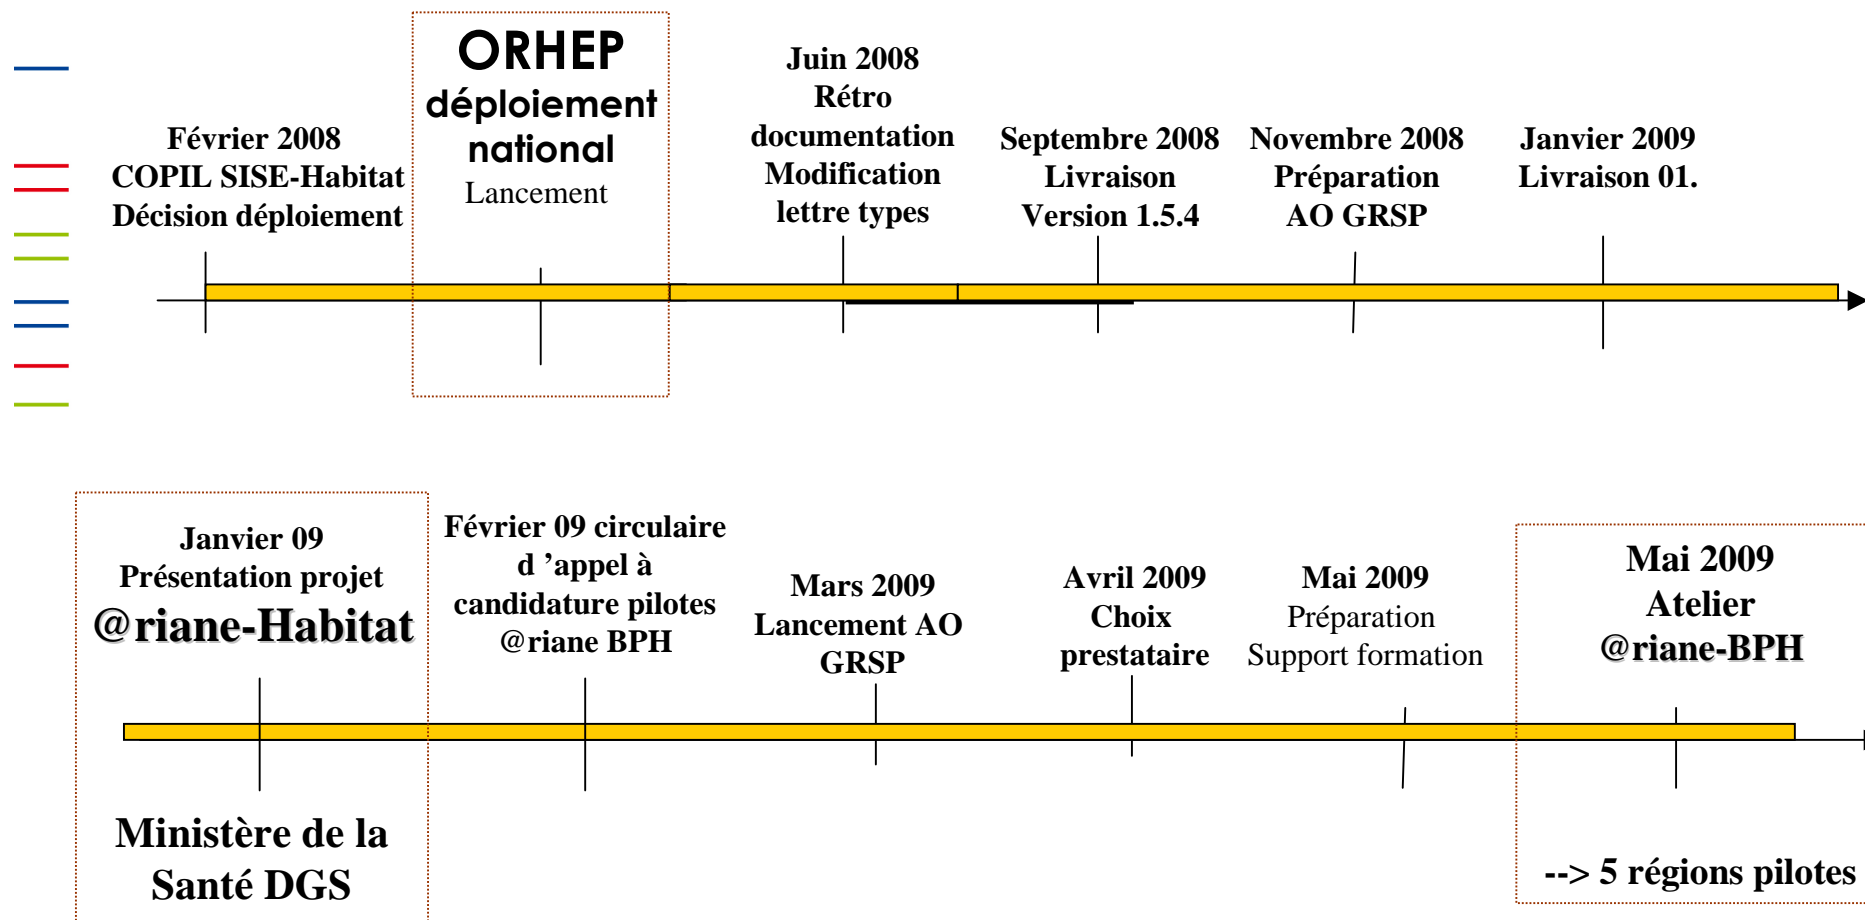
Février 2008
COPIL SISE-Habitat
Décision déploiement

ORHEP
déploiement
national
Lancement

Juin 2008
Rétro
documentation
Modification
lettre types

Septembre 2008
Livraison
Version 1.5.4

Novembre 2008
Préparation
AO GRSP

Janvier 2009
Livraison 01.

Janvier 09
Présentation projet
@riane-Habitat

Février 09 circulaire
d 'appel à
candidature pilotes
@riane BPH

Mars 2009
Lancement AO
GRSP

Avril 2009
Choix
prestataire

Mai 2009
Préparation
Support formation

Mai 2009
Atelier
@riane-BPH

Ministère de la
Santé DGS

--> 5 régions pilotes